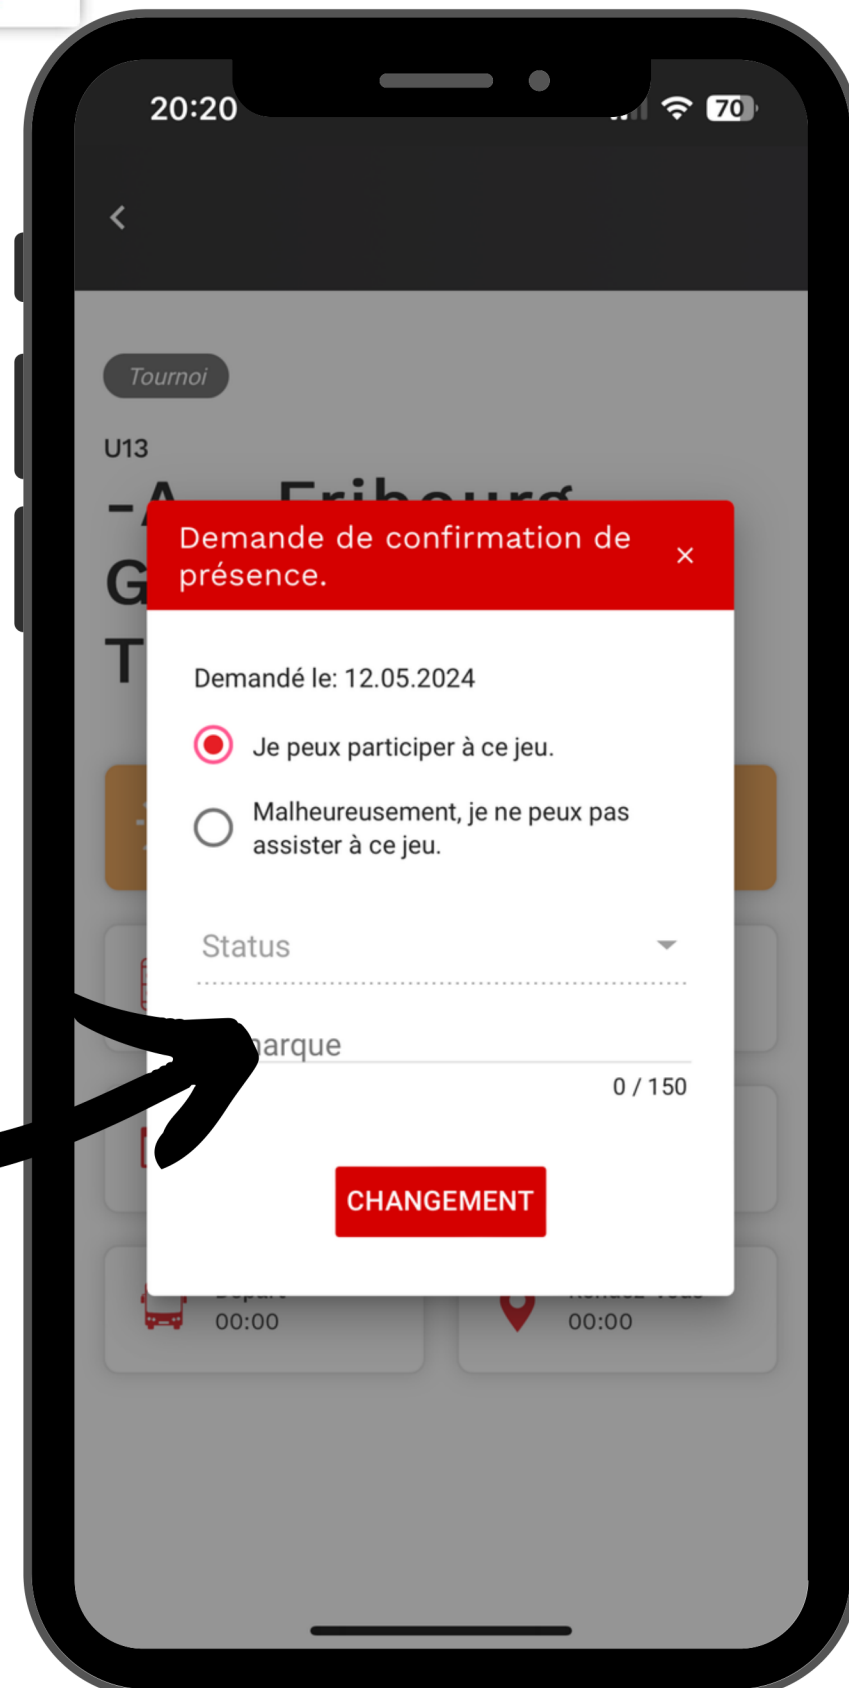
20:20

70

Tournoi

U13

-A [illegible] Fribourg

G

T

Demande de confirmation de présence.

×

Demandé le: 12.05.2024

Je peux participer à ce jeu.

Malheureusement, je ne peux pas assister à ce jeu.

Status

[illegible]arque

0 / 150

CHANGEMENT

00:00

00:00